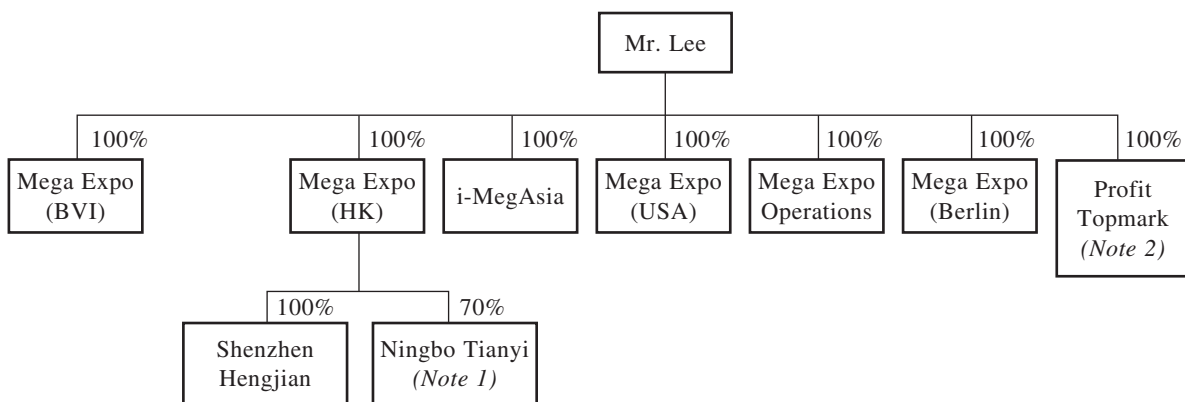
Mr. Lee

100%
Mega Expo (BVI)

100%
Mega Expo (HK)

100%
i-MegAsia

100%
Mega Expo (USA)

100%
Mega Expo Operations

100%
Mega Expo (Berlin)

100%
Profit Topmark *(Note 2)*

100%
Shenzhen Hengjian

70%
Ningbo Tianyi *(Note 1)*